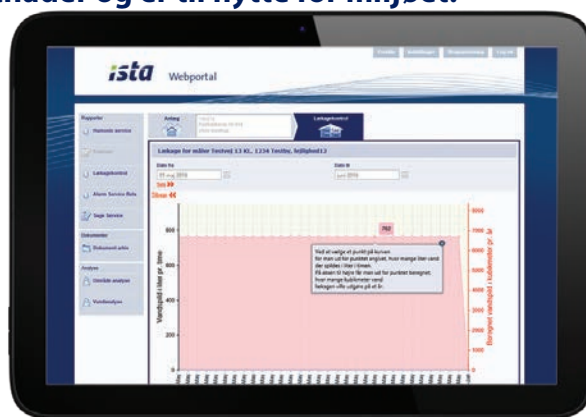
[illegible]nader og er til nytte for miljøet.

ista Webportal

Rapporter
Statistik service
Lækagekontrol
Alarm Service Rola
Søge Service
Dokumenter
Dokument arkiv
Analyse
Omklob analyse
Vandanalyse

Anlæg
Lækagekontrol

Lækage for måler Testvej 13 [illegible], 1234 Testby, lejlighed13

Dato fra
Dato til

Vandspild i liter pr. time
Beregnet vandspild i kubikmeter pr. år

Ved at vælge et punkt på kurven for man ud for punktet angivet, hvor mange liter vand der spildes i liter i timen.
På aksen til højre får man ud for punktet beregnet, hvor mange kubikmeter vand lækagen «får udgøre på et år».

800
600
400
200
0

8000
7000
6000
5000
4000
3000
2000
1000